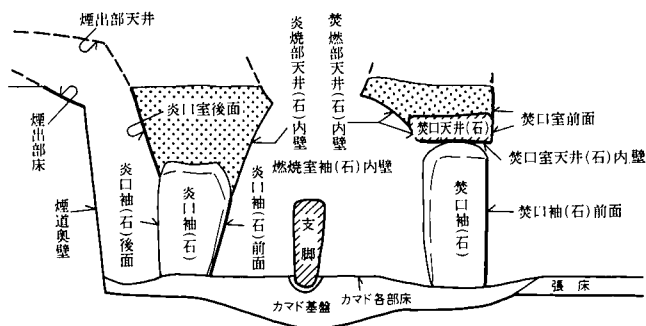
煙出部天井

煙出部床

煙道奥壁

炎口室後面

炎焼部天井(石)内壁

炎口袖(石)後面

炎口袖(石)

炎口袖(石)前面

燃焼室袖(石)内壁

支脚

焚燃部天井(石)内壁

焚口室前面

焚口天井(石)

焚口室天井(石)内壁

焚口袖(石)

焚口袖(石)前面

カマド基盤

カマド各部床

張　床